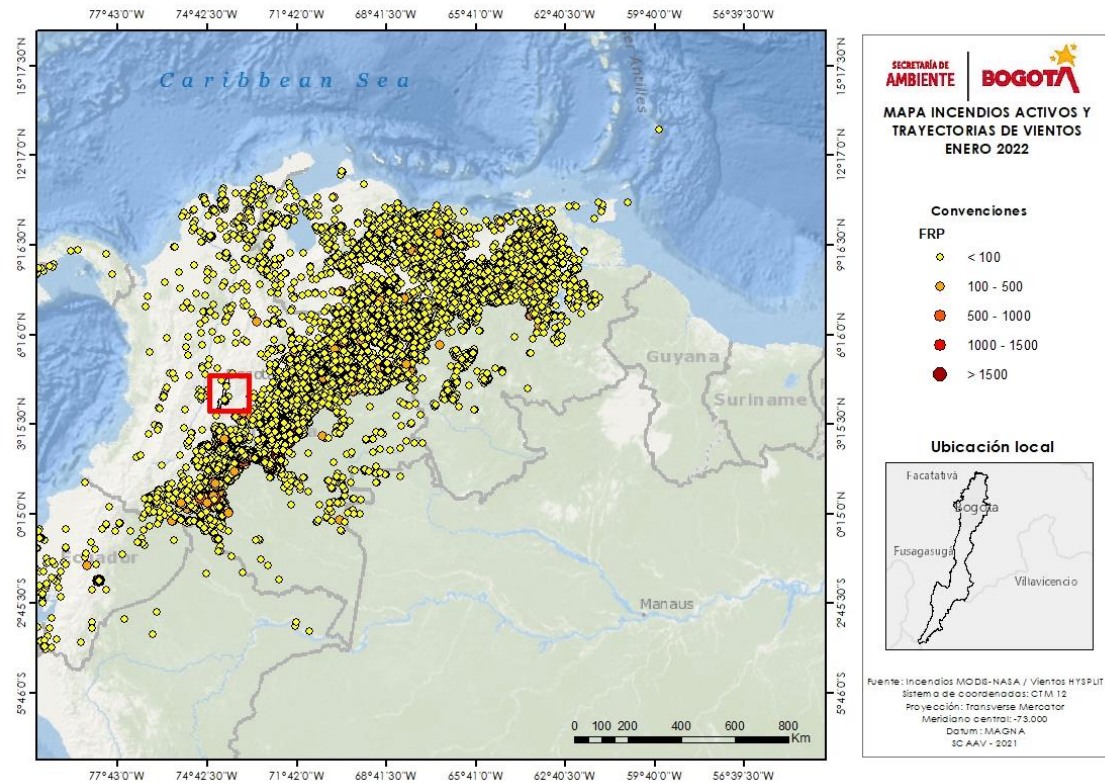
77°43'0"W 74°42'30"W 71°42'0"W 68°41'30"W 65°41'0"W 62°40'30"W 59°40'0"W 56°39'30"W

15°17'30"N
12°17'0"N
9°16'30"N
6°16'0"N
3°15'30"N
0°15'0"N
2°45'30"S
5°46'0"S

Caribbean Sea

Antilles

Guyana

Suriname

Ecuador

Manaus

0 100 200 400 600 800 Km

15°17'30"N
12°17'0"N
9°16'30"N
6°16'0"N
3°15'30"N
0°15'0"N
2°45'30"S
5°46'0"S

77°43'0"W 74°42'30"W 71°42'0"W 68°41'30"W 65°41'0"W 62°40'30"W 59°40'0"W 56°39'30"W

SECRETARÍA DE AMBIENTE | BOGOTÁ

MAPA INCENDIOS ACTIVOS Y TRAYECTORIAS DE VIENTOS ENERO 2022

Convenciones

FRP

< 100

100 - 500

500 - 1000

1000 - 1500

> 1500

Ubicación local

Facatativá

Bogotá

Fusagasugá

Villavicencio

Fuente: Incendios MODIS-NASA / Vientos HYSPLIT
Sistema de coordenadas: CTM 12
Proyección: Transverse Mercator
Meridiano central: -73.000
Datum: MAGNA
SC AAV - 2021